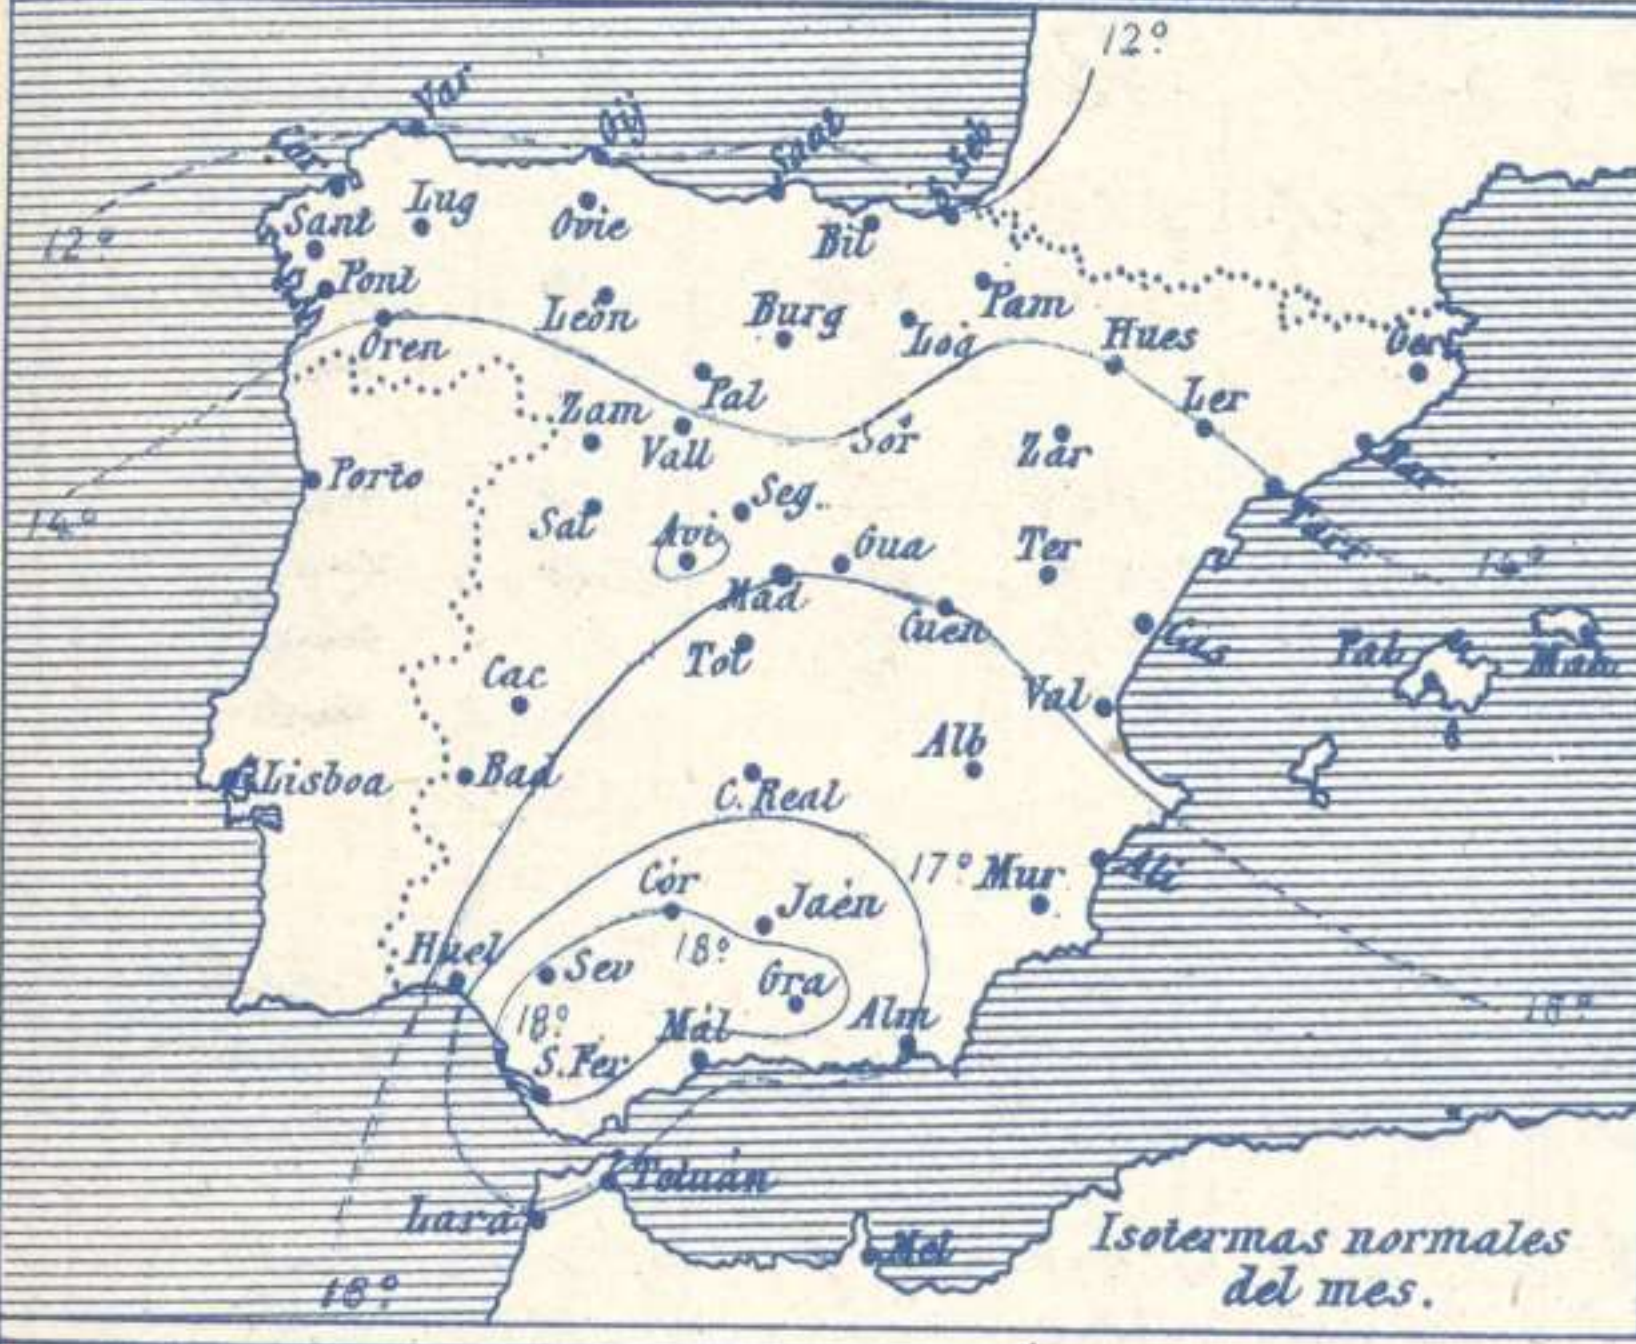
12°
Var
Gij
Snat
S.Seb
Cor
Lug
Ovie
Bil
Sant
12°
Pont
Leon
Burg
Pam
Log
Oren
Hues
Ger
Pal
Ler
Zam
Vall
Sor
Zar
Bar
Porto
14°
Seg.
Sal
Avi
Tarr
Gua
Ter
14°
Mad
Cuen
Cas
Pal
Mah
Tol
Cac
Val
Alb
Lisboa
Bad
C. Real
17°
Mur
Ali
Cor
Jaén
Huel
18°
Sev
Gra
18°
Mal
Alm
18°
S.Fer
Tetuán
Lara
Mel
18°
Isotermas normales del mes.